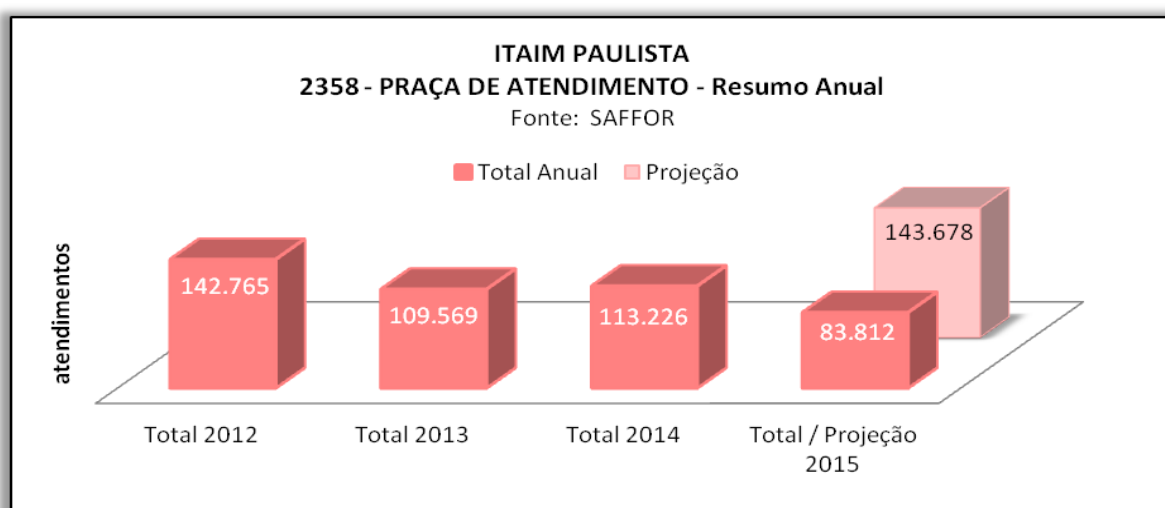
ITAIM PAULISTA
2358 - PRAÇA DE ATENDIMENTO - Resumo Anual
Fonte: SAFFOR

Total Anual Projeção

atendimentos

142.765
109.569
113.226
83.812
143.678

Total 2012
Total 2013
Total 2014
Total / Projeção 2015